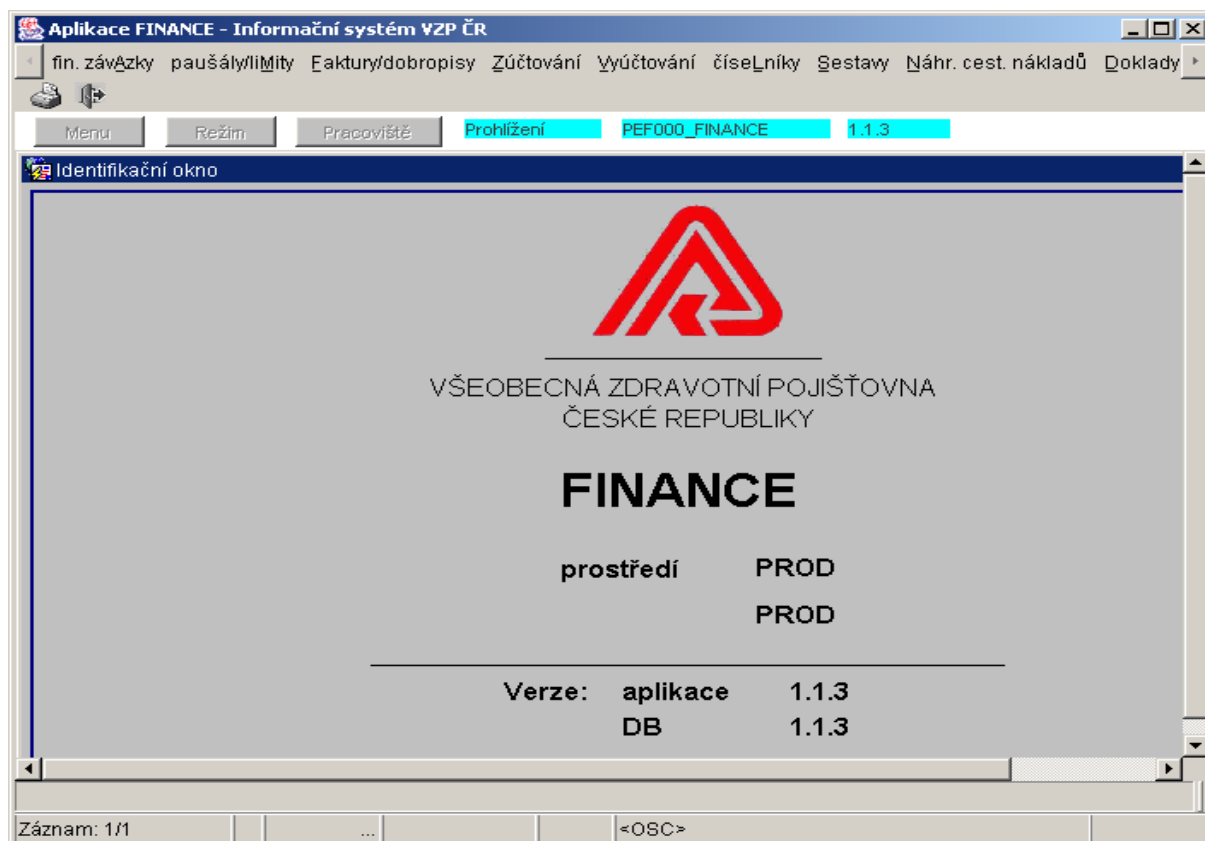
Aplikace FINANCE - Informační systém VZP ČR

fin. závAzky paušály/liMity Faktury/dobropisy Zúčtování Vyúčtování čísełníky Sestavy Náhr. cest. nákladů Doklady

Menu Režim Pracoviště Prohlížení PEF000_FINANCE 1.1.3

Identifikační okno

VŠEOBECNÁ ZDRAVOTNÍ POJIŠŤOVNA
ČESKÉ REPUBLIKY

FINANCE

prostředí PROD

PROD

Verze: aplikace 1.1.3
DB 1.1.3

Záznam: 1/1 ... <OSC>